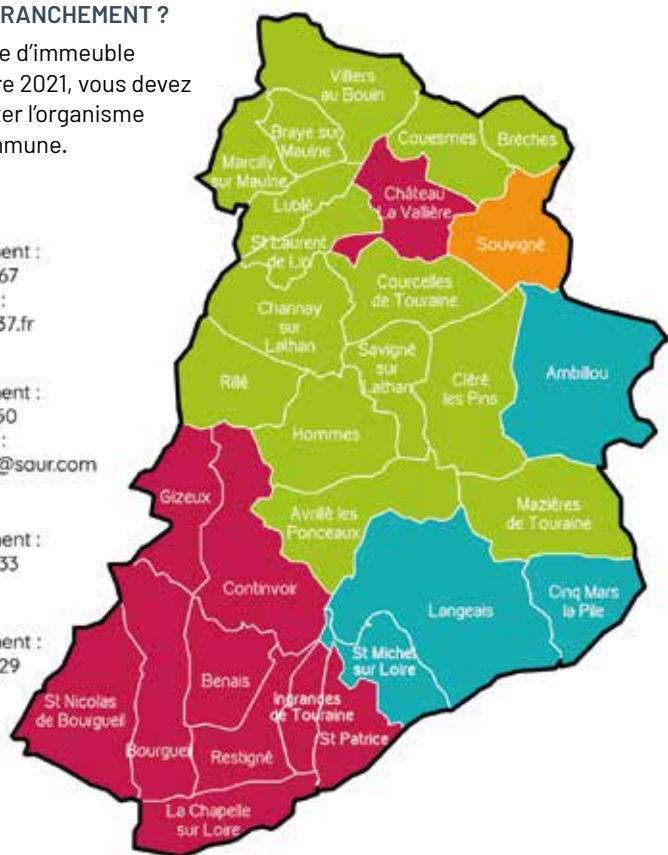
RANCHEMENT ?

e d'immeuble re 2021, vous devez ter l'organisme mune.

ent : 67 : 37.fr

ent : 50 : @saur.com

ent : 33

ent : 29

Villers au Bouin
Braye sur Maulne
Couesmes
Brèches
Marcilly sur Maulne
Château La Vallière
Lublé
Souvigné
St Laurent de Lin
Courcelles de Touraine
Channay sur Lathan
Savigné sur Lathan
Ambillou
Rillé
Cléré les Pins
Hommes
Gizeux
Avrillé les Ponceaux
Mazières de Touraine
Continvoir
Langeais
Cinq Mars la Pile
St Michel sur Loire
Benais
St Nicolas de Bourgueil
Ingrandes de Touraine
St Patrice
Bourgueil
Restigné
La Chapelle sur Loire